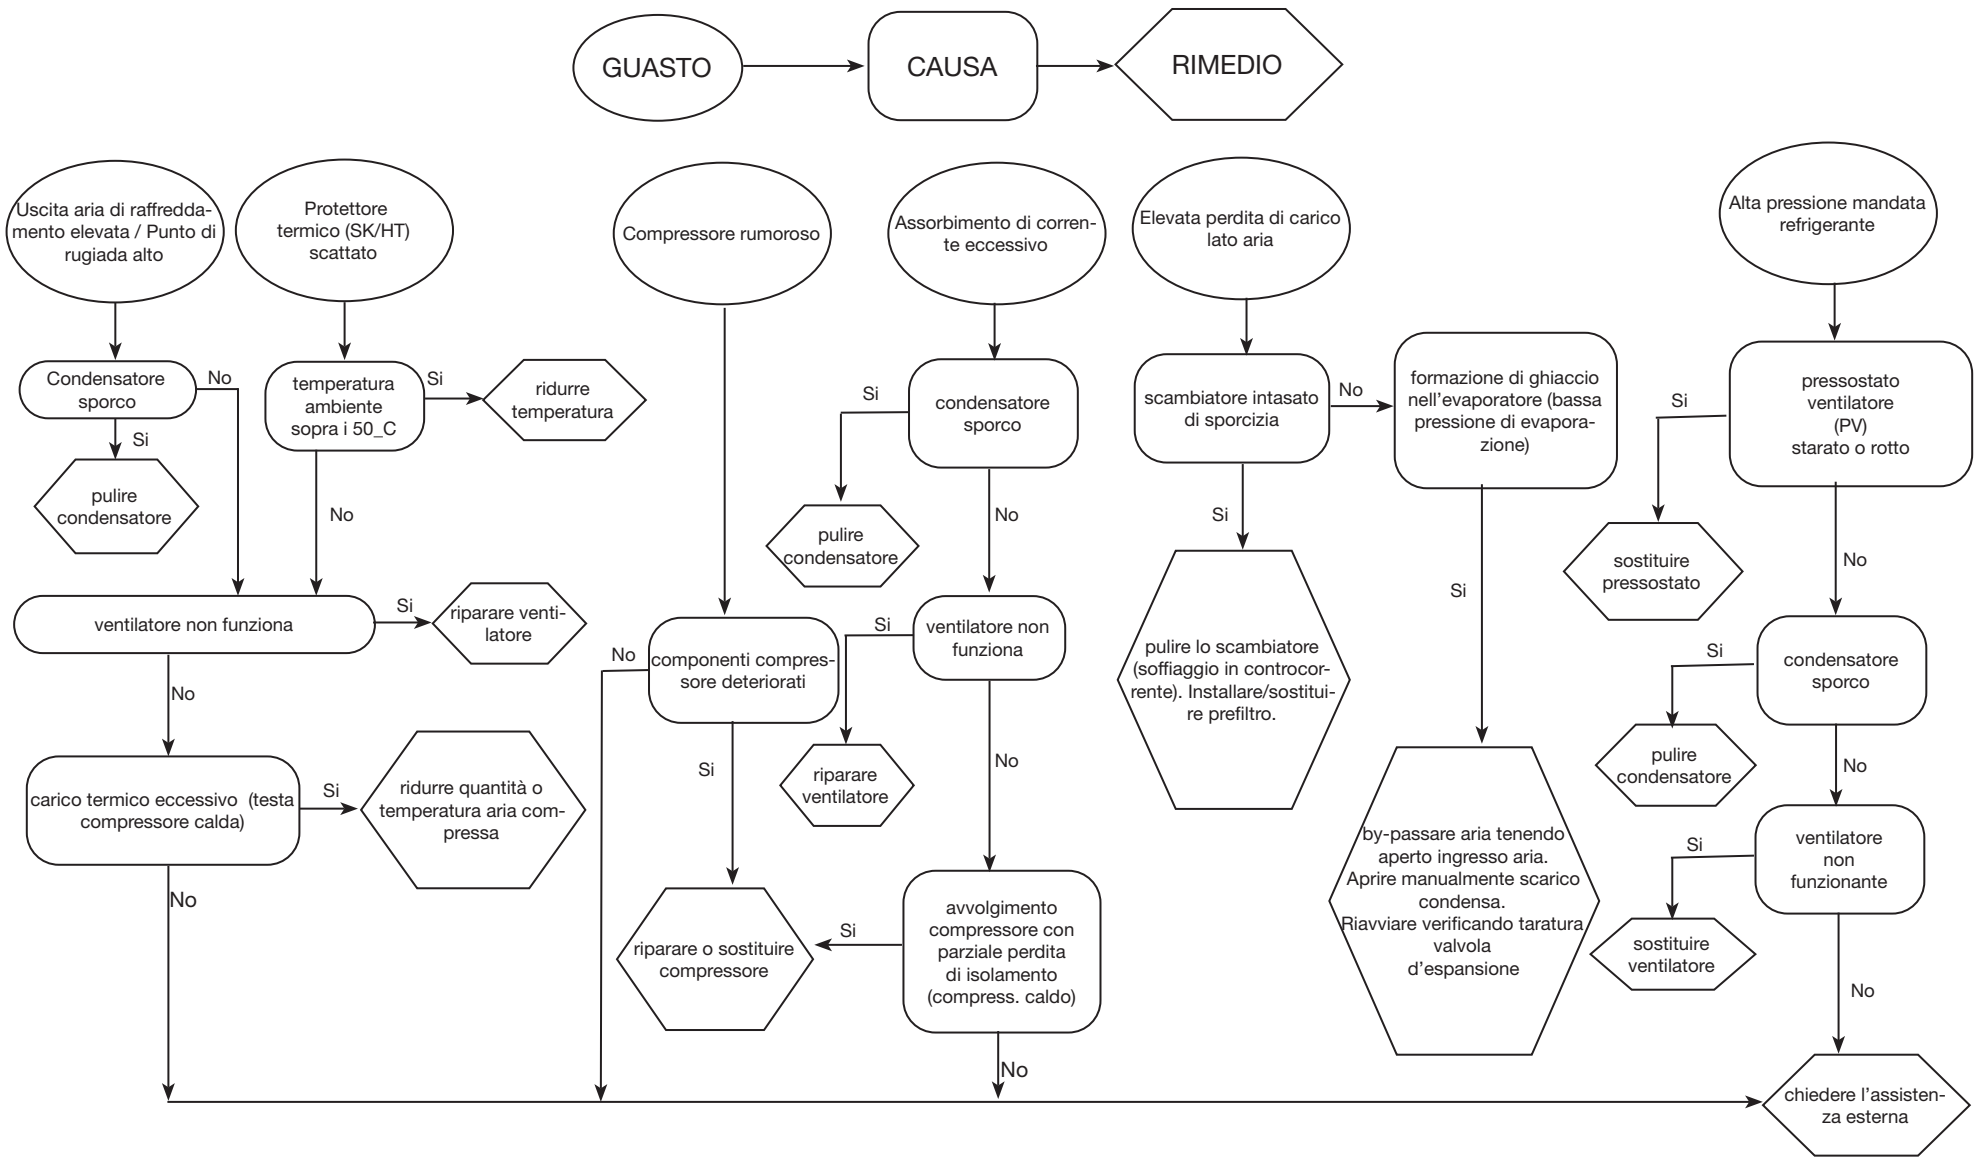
GUASTO
CAUSA
RIMEDIO

Uscita aria di raffreddamento elevata / Punto di rugiada alto

Condensatore sporco
No
Si
pulire condensatore

Protettore termico (SK/HT) scattato

temperatura ambiente sopra i 50_C
Si
ridurre temperatura
No

ventilatore non funziona
Si
riparare ventilatore
No

carico termico eccessivo (testa compressore calda)
Si
ridurre quantità o temperatura aria compressa
No

Compressore rumoroso

componenti compressore deteriorati
No
Si
riparare o sostituire compressore

Assorbimento di corrente eccessivo

condensatore sporco
Si
pulire condensatore
No

ventilatore non funziona
Si
riparare ventilatore
No

avvolgimento compressore con parziale perdita di isolamento (compress. caldo)
Si
No

Elevata perdita di carico lato aria

scambiatore intasato di sporcizia
No
Si
pulire lo scambiatore (soffiaggio in controcorrente). Installare/sostituire prefiltro.

formazione di ghiaccio nell'evaporatore (bassa pressione di evaporazione)
Si
by-passare aria tenendo aperto ingresso aria. Aprire manualmente scarico condensa. Riavviare verificando taratura valvola d'espansione

Alta pressione mandata refrigerante

pressostato ventilatore (PV) starato o rotto
Si
sostituire pressostato
No

condensatore sporco
Si
pulire condensatore
No

ventilatore non funzionante
Si
sostituire ventilatore
No

chiedere l'assistenza esterna